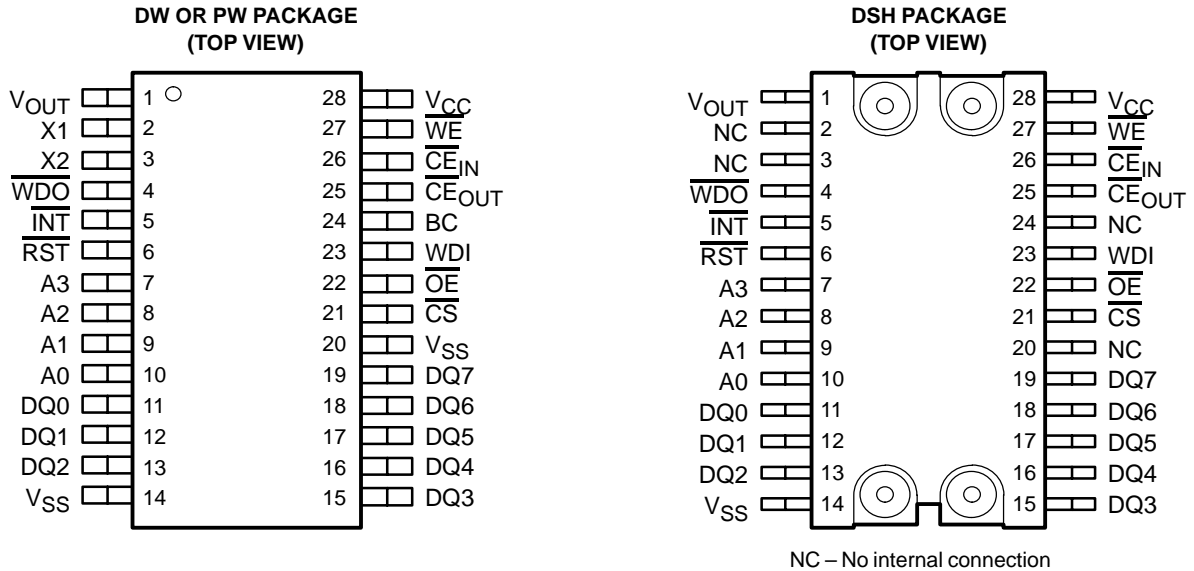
DW OR PW PACKAGE
(TOP VIEW)

$V_{OUT}$ 1
X1 2
X2 3
$\overline{WDO}$ 4
$\overline{INT}$ 5
$\overline{RST}$ 6
A3 7
A2 8
A1 9
A0 10
DQ0 11
DQ1 12
DQ2 13
$V_{SS}$ 14

28 $V_{CC}$
27 $\overline{WE}$
26 $\overline{CE}_{IN}$
25 $\overline{CE}_{OUT}$
24 BC
23 WDI
22 $\overline{OE}$
21 $\overline{CS}$
20 $V_{SS}$
19 DQ7
18 DQ6
17 DQ5
16 DQ4
15 DQ3

DSH PACKAGE
(TOP VIEW)

$V_{OUT}$ 1
NC 2
NC 3
$\overline{WDO}$ 4
$\overline{INT}$ 5
$\overline{RST}$ 6
A3 7
A2 8
A1 9
A0 10
DQ0 11
DQ1 12
DQ2 13
$V_{SS}$ 14

28 $V_{CC}$
27 $\overline{WE}$
26 $\overline{CE}_{IN}$
25 $\overline{CE}_{OUT}$
24 NC
23 WDI
22 $\overline{OE}$
21 $\overline{CS}$
20 NC
19 DQ7
18 DQ6
17 DQ5
16 DQ4
15 DQ3

NC – No internal connection